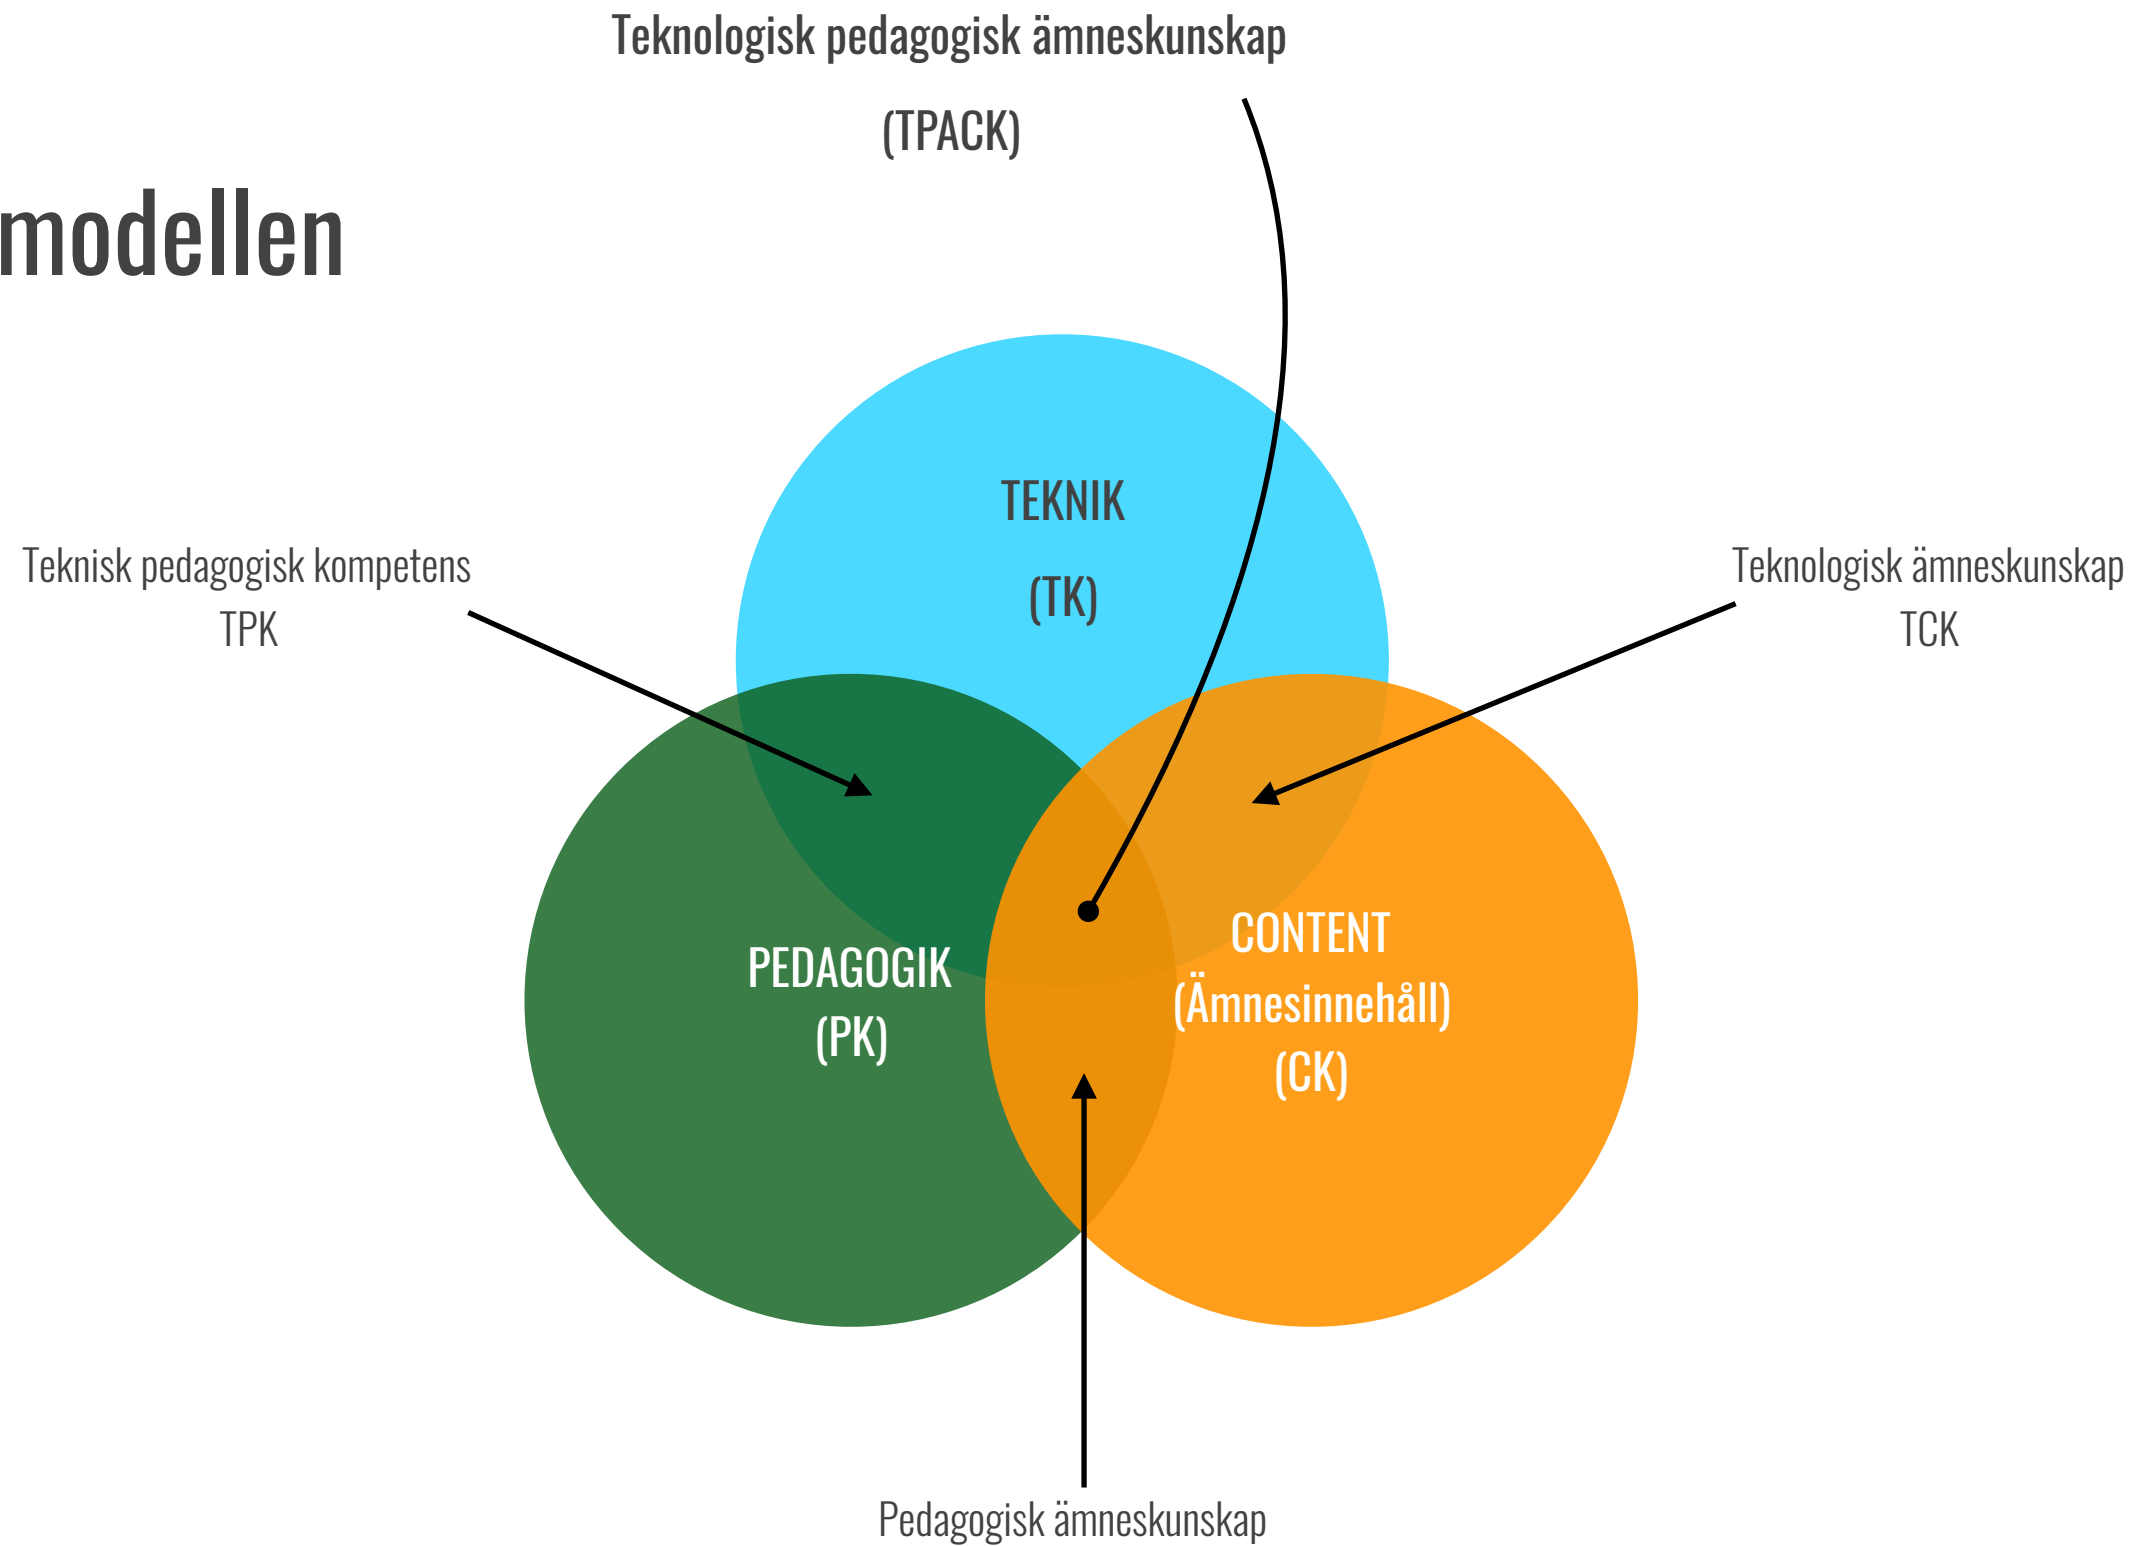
Teknologisk pedagogisk ämneskunskap

(TPACK)

modellen

TEKNIK

(TK)

Teknisk pedagogisk kompetens
TPK

Teknologisk ämneskunskap
TCK

PEDAGOGIK
(PK)

CONTENT
(Ämnesinnehåll)
(CK)

Pedagogisk ämneskunskap